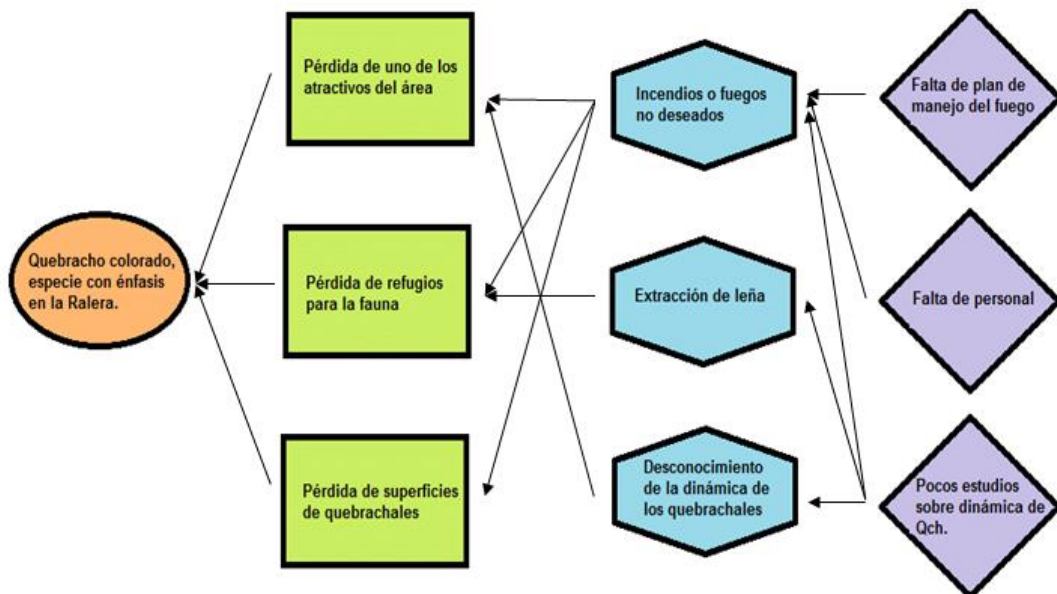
Quebracho colorado, especie con énfasis en la Ralera.

Pérdida de uno de los atractivos del área

Pérdida de refugios para la fauna

Pérdida de superficies de quebrachales

Incendios o fuegos no deseados

Extracción de leña

Desconocimiento de la dinámica de los quebrachales

Falta de plan de manejo del fuego

Falta de personal

Pocos estudios sobre dinámica de Qch.